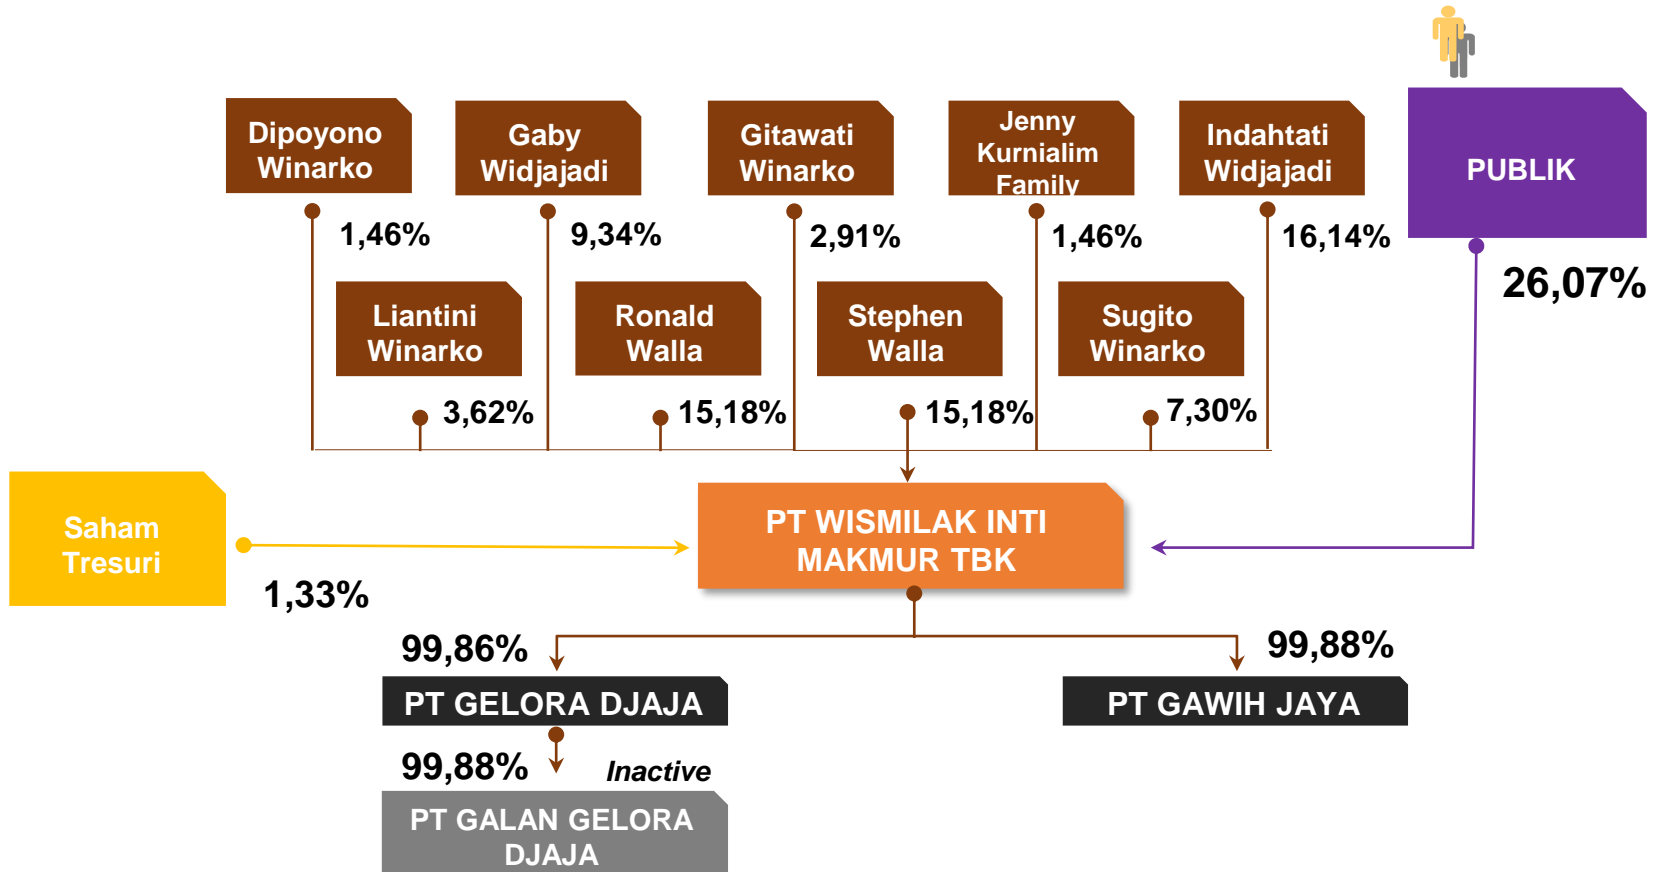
Dipoyono Winarko

1,46%

Gaby Widjajadi

9,34%

Gitawati Winarko

2,91%

Jenny Kurnialim Family

1,46%

Indahtati Widjajadi

16,14%

PUBLIK

26,07%

Liantini Winarko

3,62%

Ronald Walla

15,18%

Stephen Walla

15,18%

Sugito Winarko

7,30%

Saham Tresuri

1,33%

PT WISMILAK INTI MAKMUR TBK

99,86%

PT GELORA DJAJA

99,88%

PT GAWIH JAYA

99,88%

Inactive

PT GALAN GELORA DJAJA